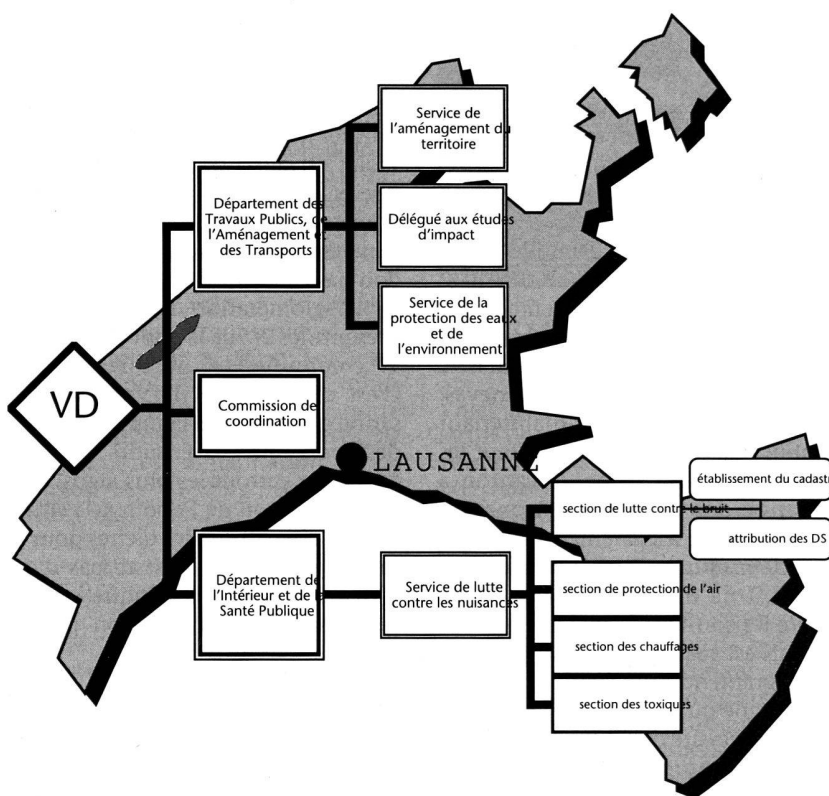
VD

Département des Travaux Publics, de l'Aménagement et des Transports

Service de l'aménagement du territoire

Délégué aux études d'impact

Service de la protection des eaux et de l'environnement

Commission de coordination

LAUSANNE

Département de l'Intérieur et de la Santé Publique

Service de lutte contre les nuisances

section de lutte contre le bruit

établissement du cadastr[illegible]

attribution des DS

section de protection de l'air

section des chauffages

section des toxiques